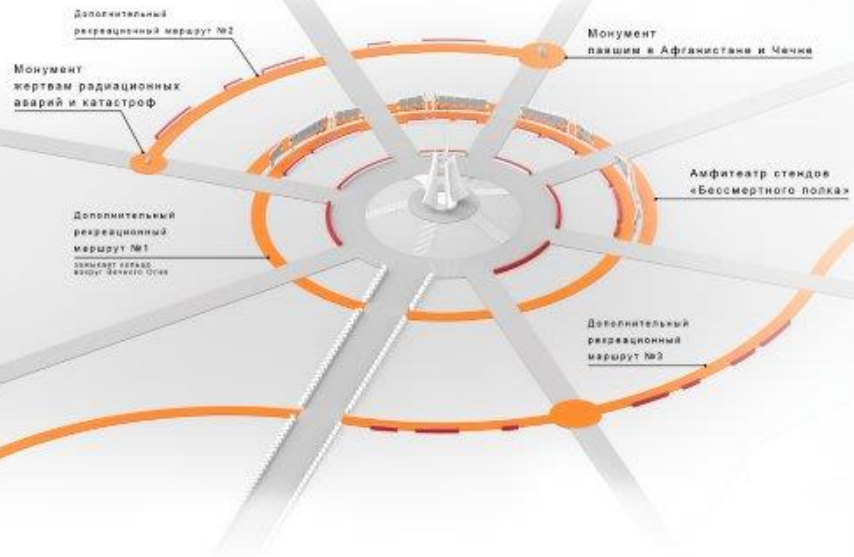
Дополнительный рекреационный маршрут №2

Монумент павшим в Афганистане и Чечне

Монумент жертвам радиационных аварий и катастроф

Амфитеатр стендов «Бессмертного полка»

Дополнительный рекреационный маршрут №1
замыкает кольцо вокруг Вечного Огня

Дополнительный рекреационный маршрут №3